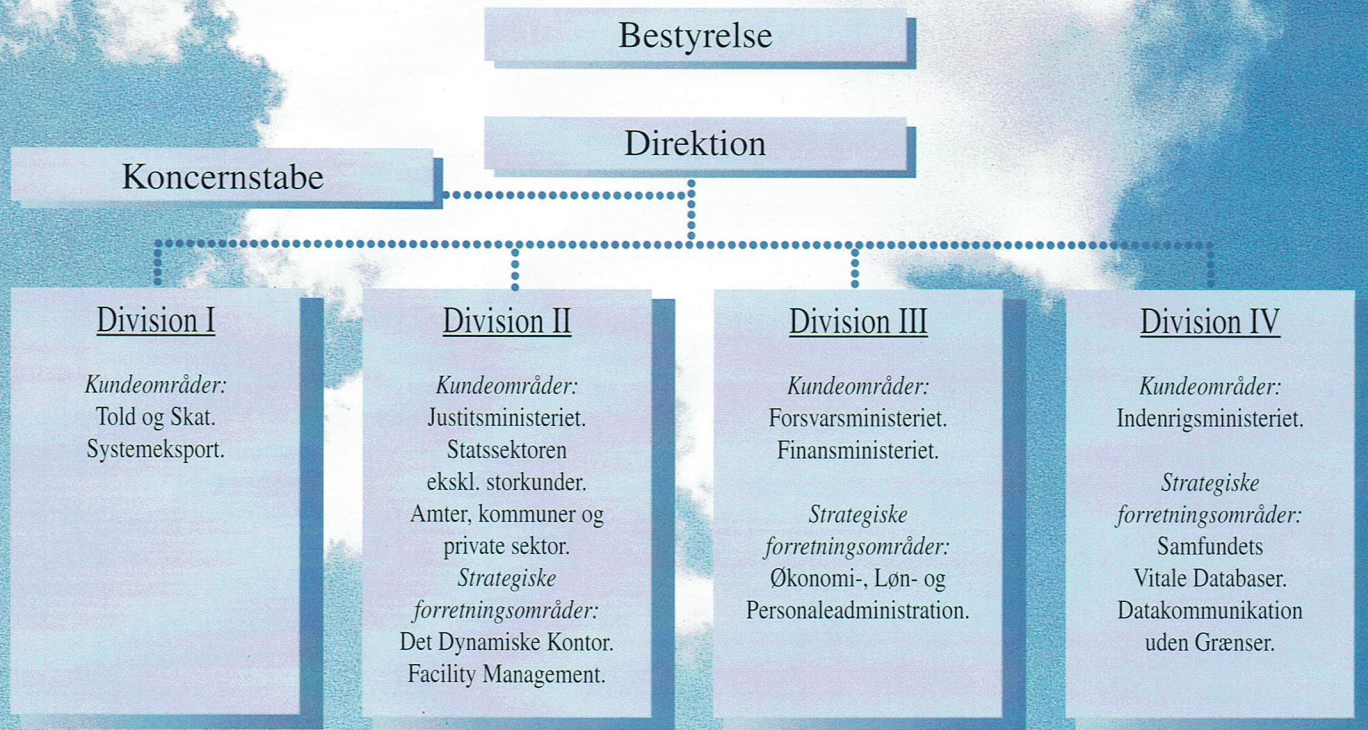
Bestyrelse

Direktion

Koncernstabe

Division I

*Kundeområder:*
Told og Skat.
Systemeksport.

Division II

*Kundeområder:*
Justitsministeriet.
Statssektoren
ekskl. storkunder.
Amter, kommuner og
private sektor.
*Strategiske*
*forretningsområder:*
Det Dynamiske Kontor.
Facility Management.

Division III

*Kundeområder:*
Forsvarsministeriet.
Finansministeriet.

*Strategiske*
*forretningsområder:*
Økonomi-, Løn- og
Personaleadministration.

Division IV

*Kundeområder:*
Indenrigsministeriet.

*Strategiske*
*forretningsområder:*
Samfundets
Vitale Databaser.
Datakommunikation
uden Grænser.